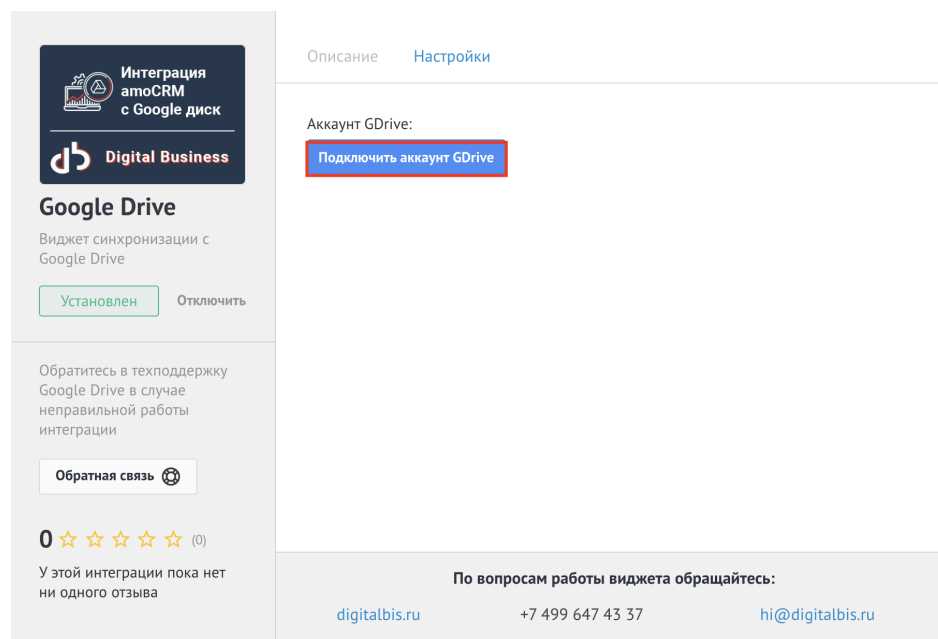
Интеграция amoCRM с Google диск

Digital Business

Google Drive

Виджет синхронизации с Google Drive

Установлен

Отключить

Обратитесь в техподдержку Google Drive в случае неправильной работы интеграции

Обратная связь

0 (0)

У этой интеграции пока нет ни одного отзыва

Описание

Настройки

Аккаунт GDrive:

Подключить аккаунт GDrive

По вопросам работы виджета обращайтесь:

digitalbis.ru

+7 499 647 43 37

hi@digitalbis.ru